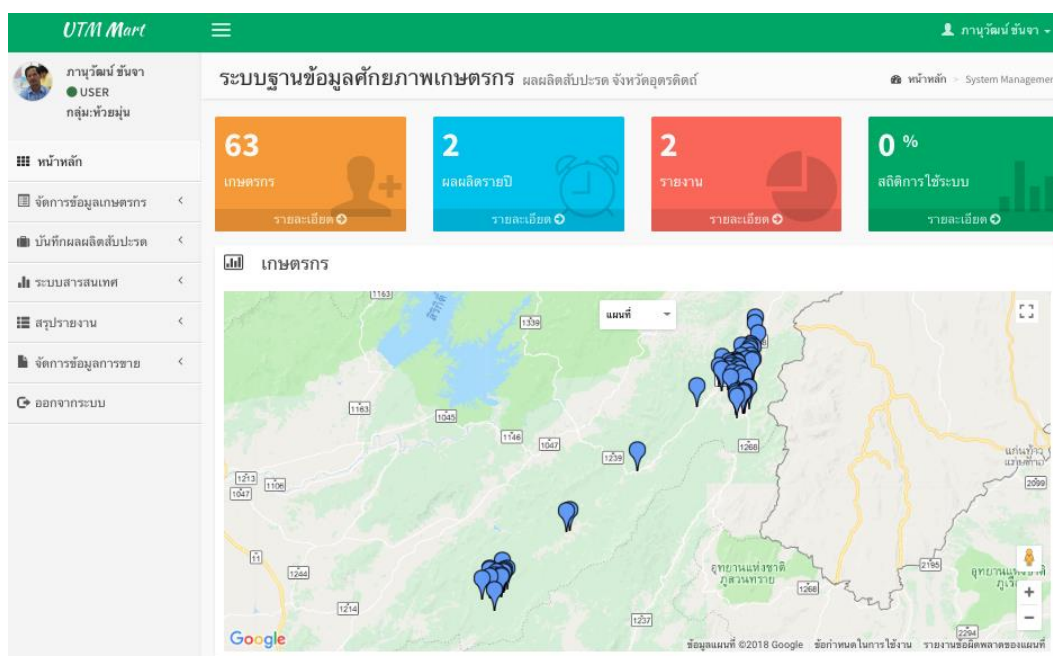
UTM Mart

ภานุวัฒน์ ขันจา

ภานุวัฒน์ ขันจา
USER
กลุ่ม:ห้วยมุ่น

หน้าหลัก
จัดการข้อมูลเกษตรกร
บันทึกผลผลิตสับปะรด
ระบบสารสนเทศ
สรุปรายงาน
จัดการข้อมูลการขาย
ออกจากระบบ

ระบบฐานข้อมูลศักยภาพเกษตรกร ผลผลิตสับปะรด จังหวัดอุตรดิตถ์

หน้าหลัก > System Managemer

63
เกษตรกร
รายละเอียด

2
ผลผลิตรายปี
รายละเอียด

2
รายงาน
รายละเอียด

0 %
สถิติการใช้ระบบ
รายละเอียด

เกษตรกร

แผนที่

1163
1339
1163
1045
1146
1047
1239
1268
1213
1047
1106
11
1244
1214
1237
1268
2195
2099
2294
อุทยานแห่งชาติ ภูสวนทราย
อุทยานแห่งชาติ ภูเรือ
แก่นท้าว

Google
ข้อมูลแผนที่ ©2018 Google ข้อกำหนดในการใช้งาน รายงานข้อผิดพลาดของแผนที่